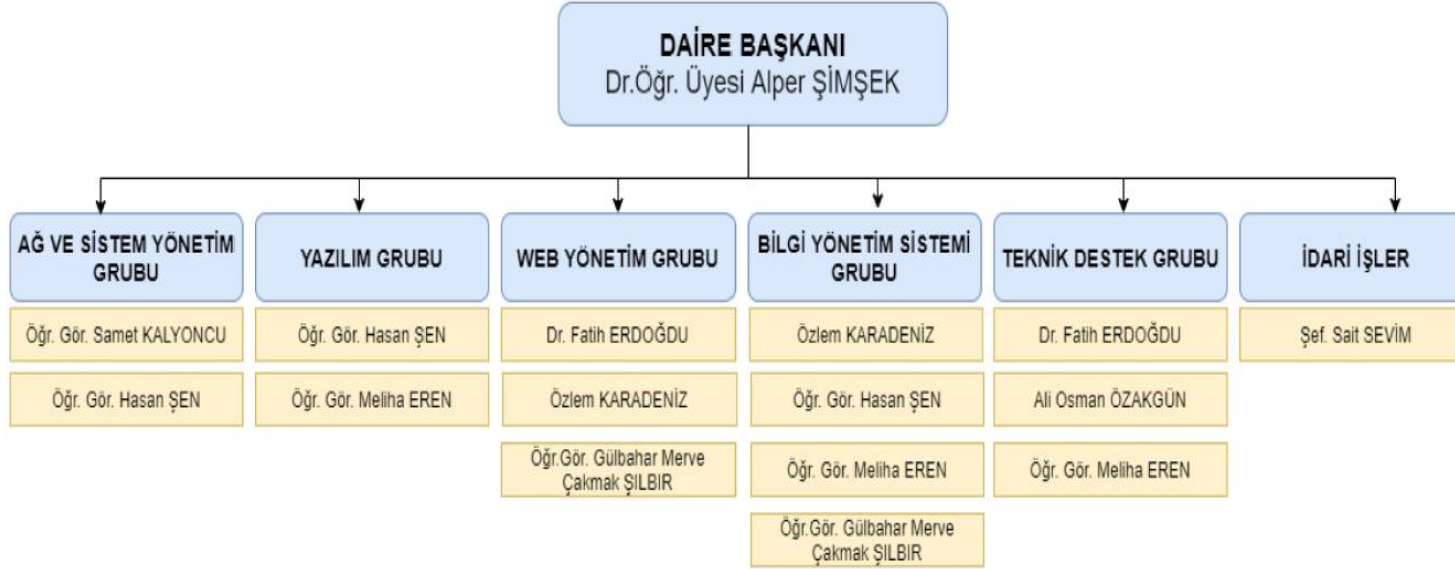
DAİRE BAŞKANI
Dr.Öğr. Üyesi Alper ŞİMŞEK

AĞ VE SİSTEM YÖNETİM GRUBU

Öğr. Gör. Samet KALYONCU

Öğr. Gör. Hasan ŞEN

YAZILIM GRUBU

Öğr. Gör. Hasan ŞEN

Öğr. Gör. Meliha EREN

WEB YÖNETİM GRUBU

Dr. Fatih ERDOĞDU

Özlem KARADENİZ

Öğr.Gör. Gülbahar Merve Çakmak ŞILBIR

BİLGİ YÖNETİM SİSTEMİ GRUBU

Özlem KARADENİZ

Öğr. Gör. Hasan ŞEN

Öğr. Gör. Meliha EREN

Öğr.Gör. Gülbahar Merve Çakmak ŞILBIR

TEKNİK DESTEK GRUBU

Dr. Fatih ERDOĞDU

Ali Osman ÖZAKGÜN

Öğr. Gör. Meliha EREN

İDARİ İŞLER

Şef. Sait SEVİM